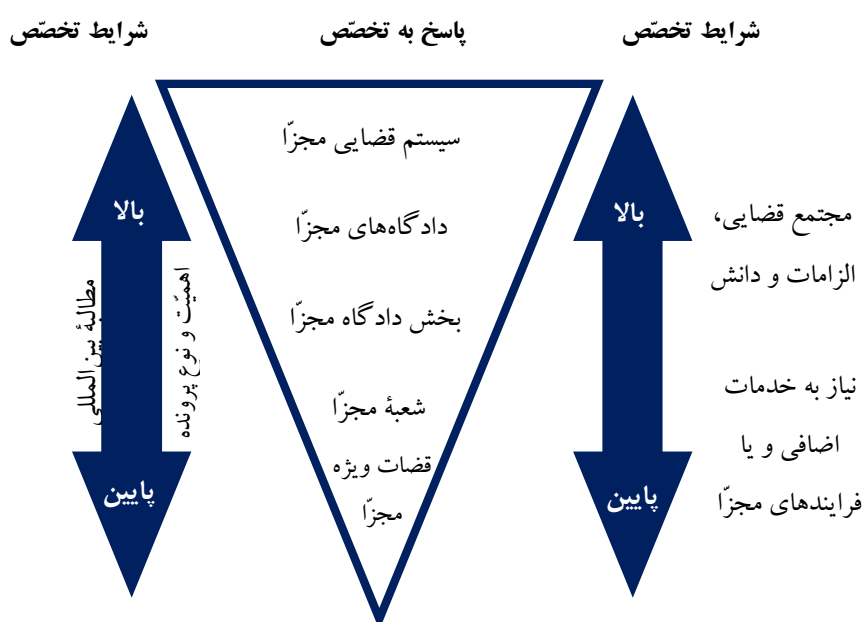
شرایط تخصّص

پاسخ به تخصّص

شرایط تخصّص

مجتمع قضایی، الزامات و دانش

نیاز به خدمات اضافی و یا فرایندهای مجزّا

بالا

پایین

سیستم قضایی مجزّا

دادگاه‌های مجزّا

بخش دادگاه مجزّا

شعبهٔ مجزّا

قضات ویژه مجزّا

بالا

پایین

مطالبهٔ بین‌المللی

اهمیّت و نوع پرونده